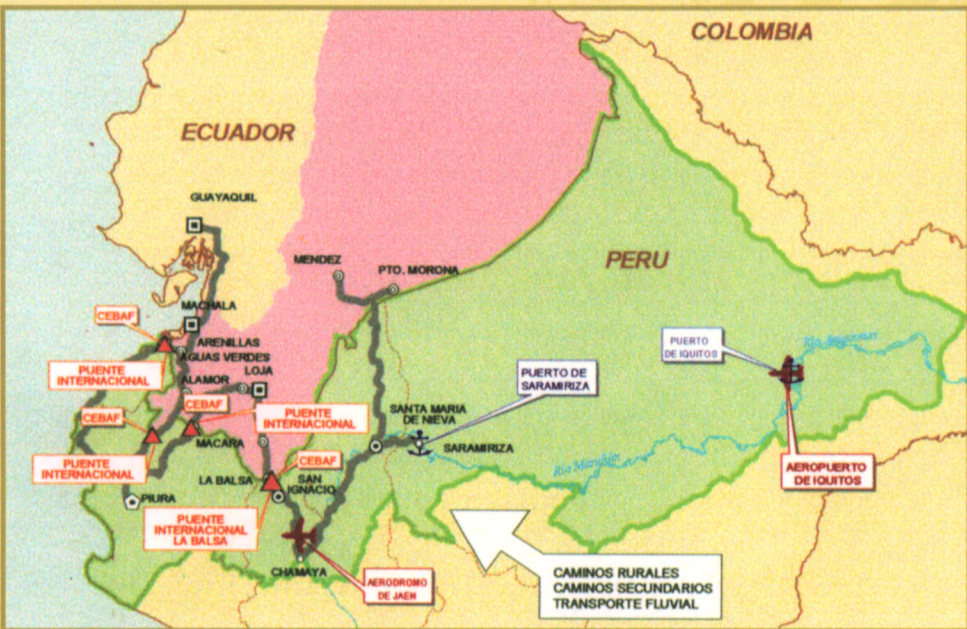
COLOMBIA

ECUADOR

GUAYAQUIL

MENDEZ

PTO. MORONA

PERU

MACHALA

CEBAF

ARENILLAS

AGUAS VERDES

PUENTE INTERNACIONAL

ALAMOR

LOJA

CEBAF

CEBAF

PUENTE INTERNACIONAL

PUERTO DE SARAMIRIZA

PUERTO DE IQUITOS

Rio Amazonas

SANTA MARIA DE NIEVA

SARAMIRIZA

PUENTE INTERNACIONAL

MACARA

CEBAF

LA BALSA

SAN IGNACIO

Rio Marañon

PIURA

AEROPUERTO DE IQUITOS

PUENTE INTERNACIONAL LA BALSA

CHAMAYA

AERODROMO DE JAEN

CAMINOS RURALES
CAMINOS SECUNDARIOS
TRANSPORTE FLUVIAL